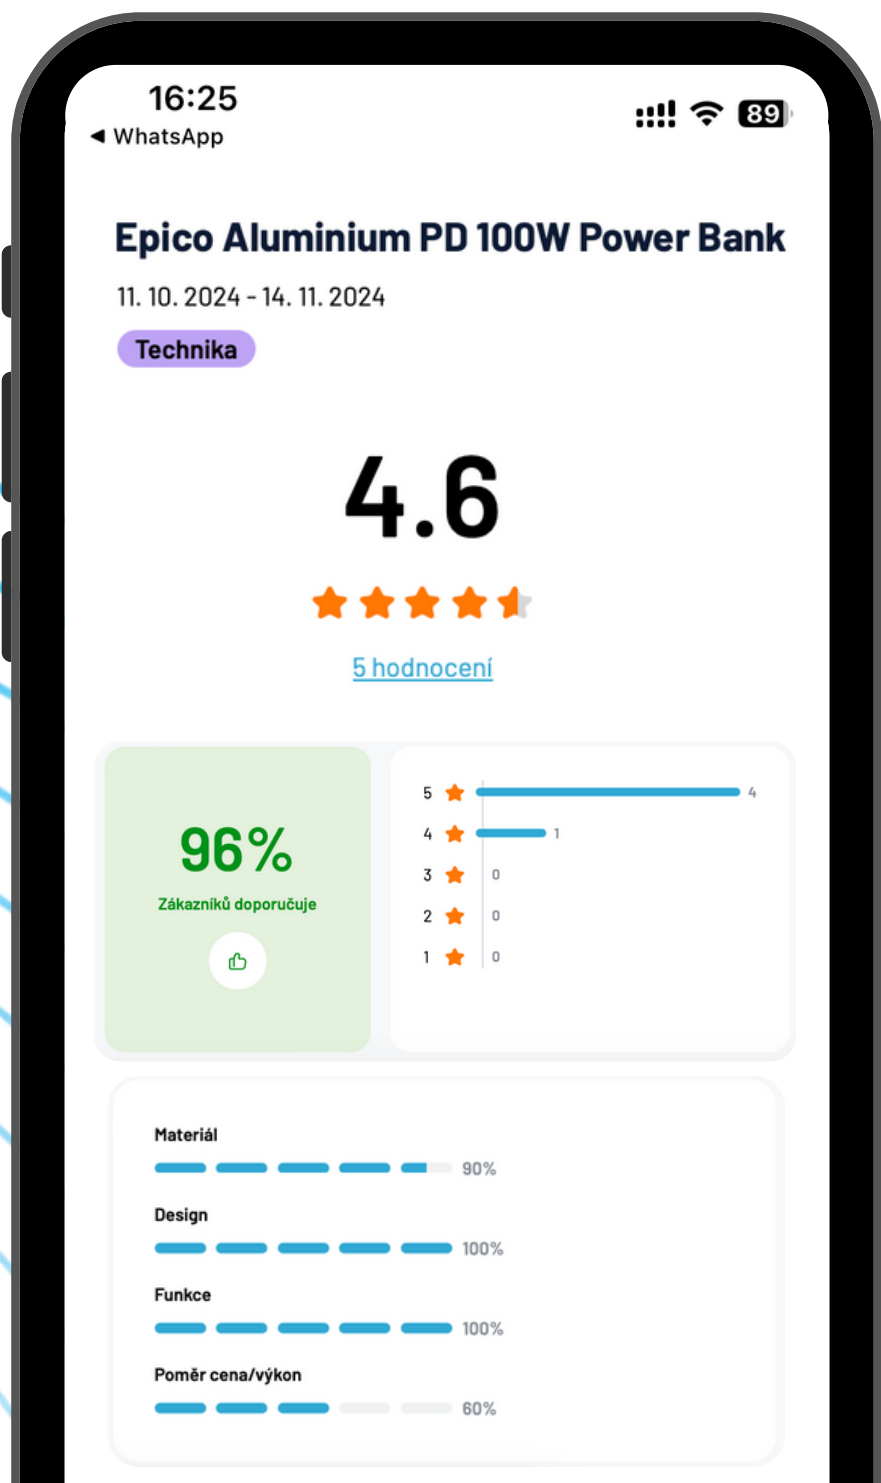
16:25
◂ WhatsApp
89

Epico Aluminium PD 100W Power Bank

11. 10. 2024 - 14. 11. 2024

Technika

4.6

5 hodnocení

96%
Zákazníků doporučuje

| | |
|---|---|
| 5 | 4 |
| 4 | 1 |
| 3 | 0 |
| 2 | 0 |
| 1 | 0 |

Materiál
90%

Design
100%

Funkce
100%

Poměr cena/výkon
60%